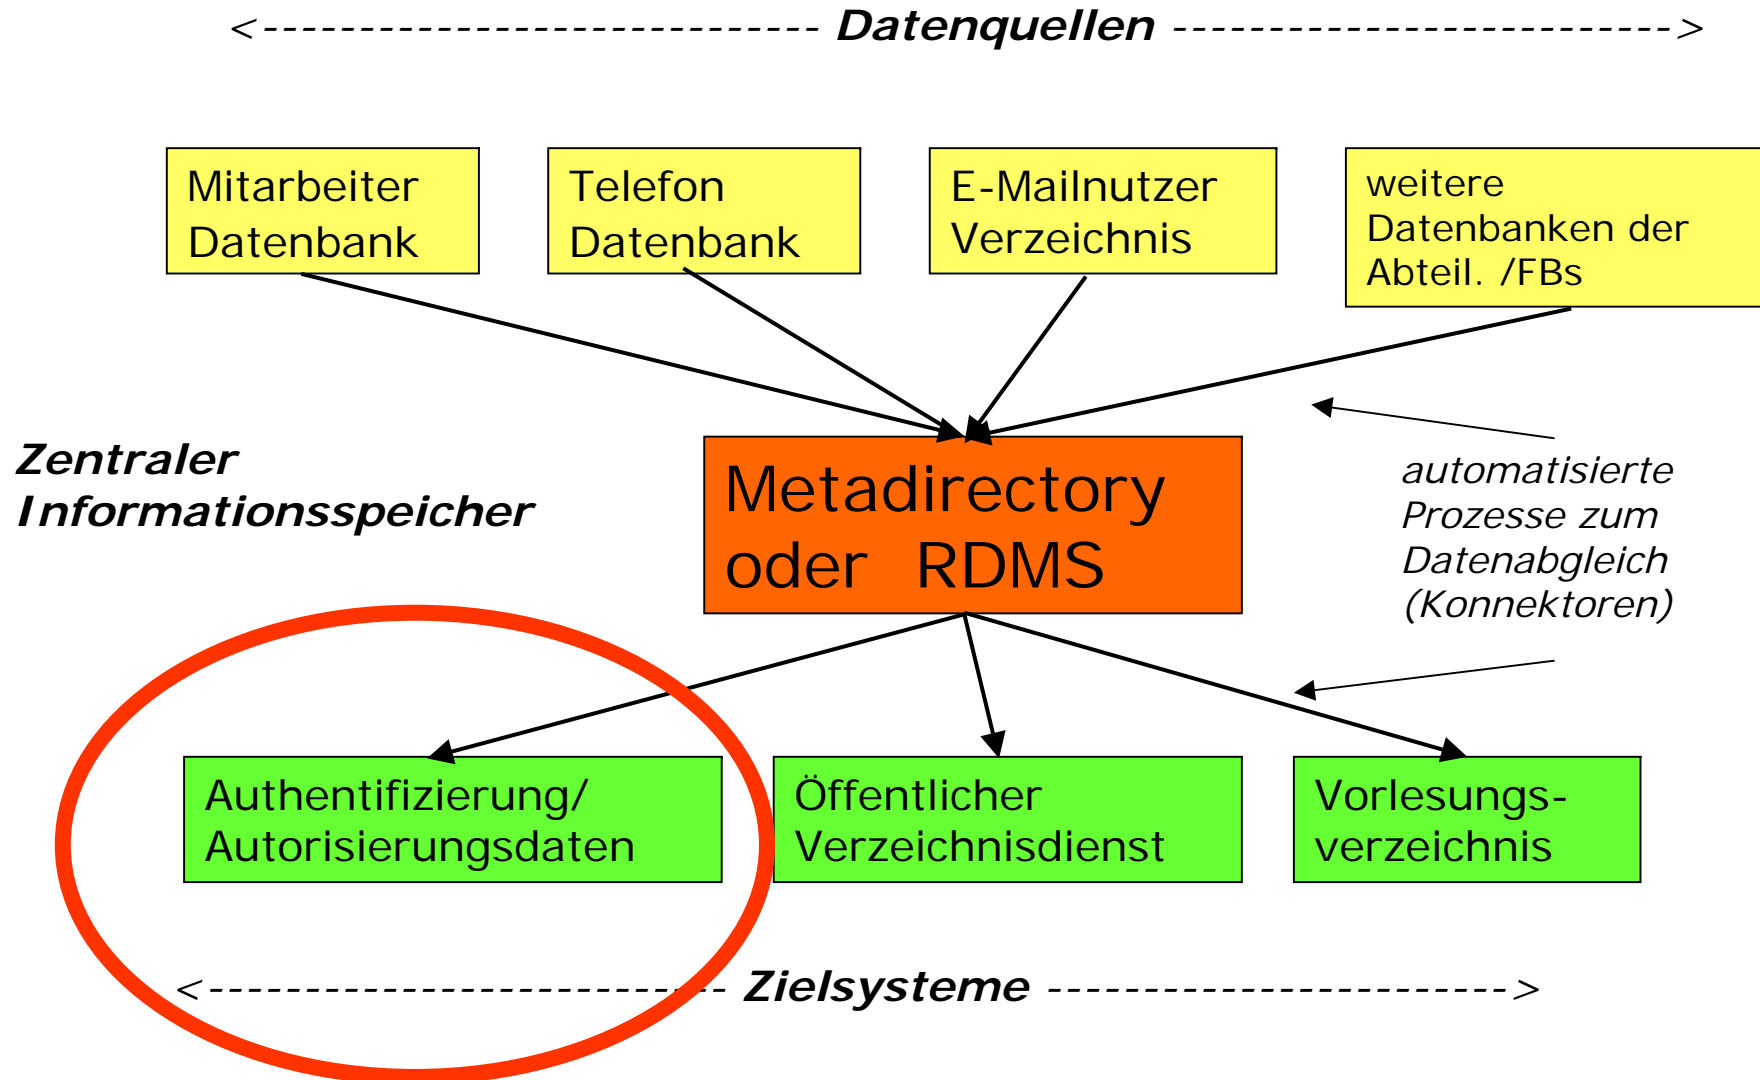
<------------------------------ Datenquellen ------------------------------>

Mitarbeiter Datenbank

Telefon Datenbank

E-Mailnutzer Verzeichnis

weitere Datenbanken der Abteil. /FBs

Zentraler Informationsspeicher

Metadirectory oder RDMS

automatisierte Prozesse zum Datenabgleich (Konnektoren)

Authentifizierung/ Autorisierungsdaten

Öffentlicher Verzeichnisdienst

Vorlesungsverzeichnis

<------------------------------ Zielsysteme ------------------------------>